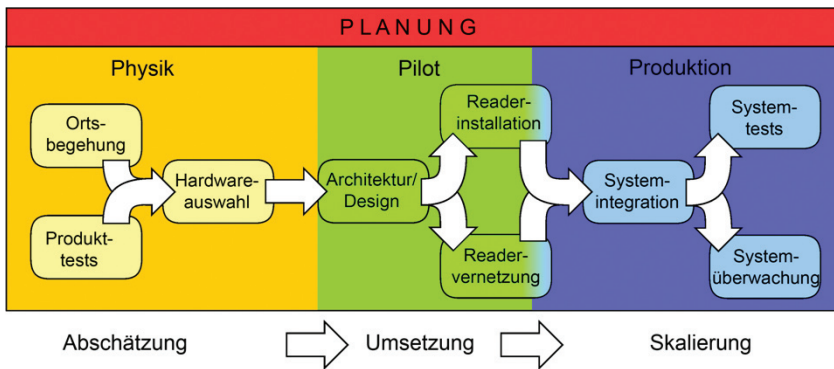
PLANUNG

Physik

Pilot

Produktion

Ortsbegehung

Produkttests

Hardwareauswahl

Architektur/ Design

Readerinstallation

Readervernetzung

Systemintegration

Systemtests

Systemüberwachung

Abschätzung

Umsetzung

Skalierung